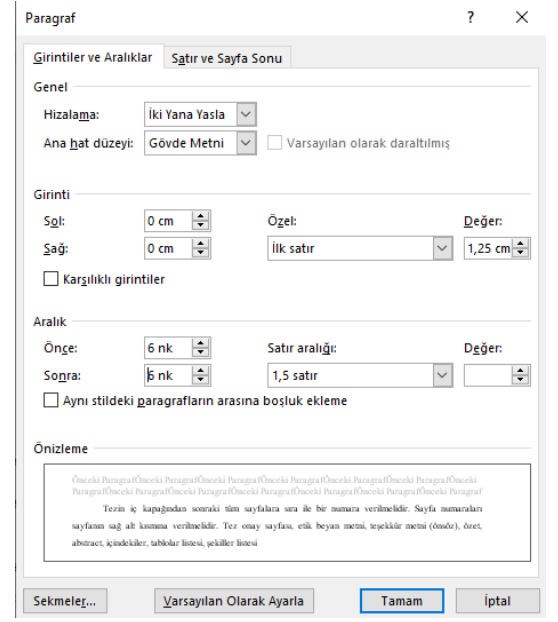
Paragraf

?

Girintiler ve Aralıklar

Satır ve Sayfa Sonu

Genel

Hizalama: İki Yana Yasla

Ana hat düzeyi: Gövde Metni

Varsayılan olarak daraltılmış

Girinti

Sol: 0 cm

Sağ: 0 cm

Özel:

İlk satır

Değer:

1,25 cm

Karşılıklı girintiler

Aralık

Önce: 6 nk

Sonra: 6 nk

Satır aralığı:

1,5 satır

Değer:

Aynı stildeki paragrafların arasına boşluk ekleme

Önizleme

Önceki ParagrafÖnceki ParagrafÖnceki ParagrafÖnceki ParagrafÖnceki ParagrafÖnceki ParagrafÖnceki ParagrafÖnceki ParagrafÖnceki ParagrafÖnceki ParagrafÖnceki ParagrafÖnceki ParagrafÖnceki ParagrafÖnceki Paragraf

Tezin iç kapağından sonraki tüm sayfalara sıra ile bir numara verilmelidir. Sayfa numaraları sayfanın sağ alt kısmına verilmelidir. Tez onay sayfası, etik beyan metni, teşekkür metni (önsöz), özet, abstract, içindekiler, tablolar listesi, şekiller listesi

Sekmeler...

Varsayılan Olarak Ayarla

Tamam

İptal